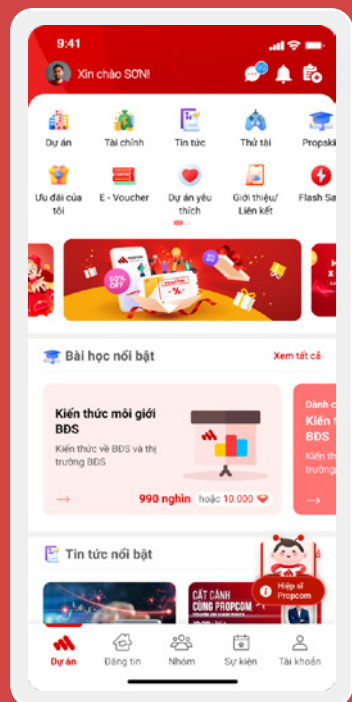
9:41

Xin chào SƠN!

Dự án
Tài chính
Tin tức
Thử tài
Propski

Ưu đãi của tôi
E - Voucher
Dự án yêu thích
Giới thiệu/ Liên kết
Flash Sa

50% OFF

Bài học nổi bật
Xem tất cả

Kiến thức môi giới BĐS
Kiến thức về BĐS và thị trường BĐS
990 nghìn hoặc 10.000

Dành c
Kiến
BĐS
Kiến th
trường

Tin tức nổi bật

CẤT CÁNH CÙNG PROPCOM

Hiệp sĩ Propcom

Dự án
Đăng tin
Nhóm
Sự kiện
Tài khoản